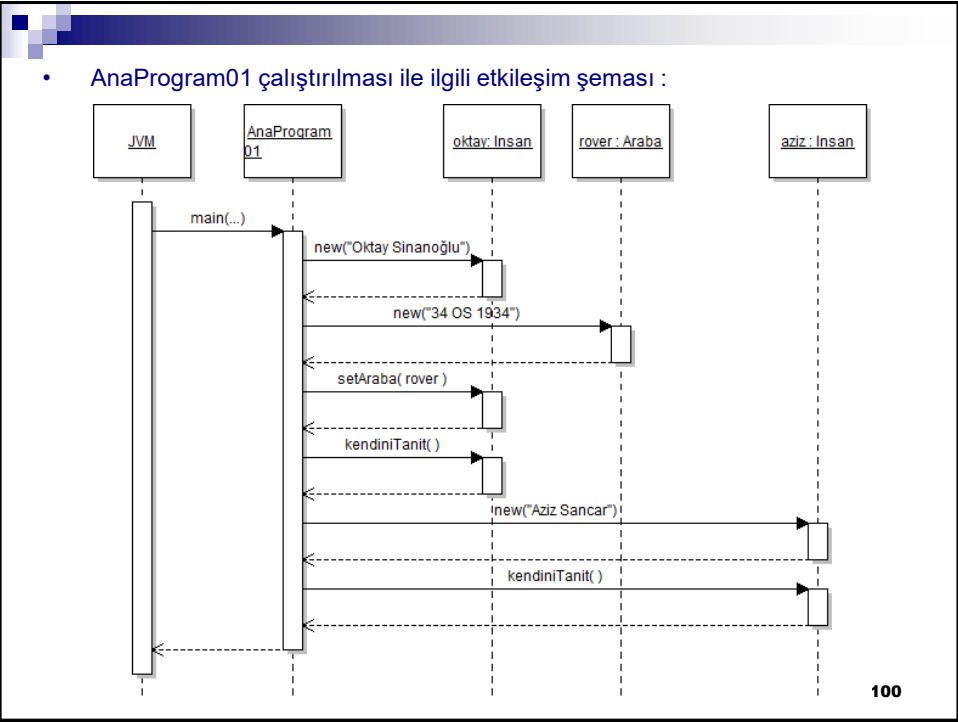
• AnaProgram01 çalıştırılması ile ilgili etkileşim şeması :

JVM

AnaProgram01

oktay: Insan

rover : Araba

aziz : Insan

main(...)

new("Oktay Sinanoğlu")

new("34 OS 1934")

setAraba( rover )

kendiniTanit( )

new("Aziz Sancar")

kendiniTanit( )

100